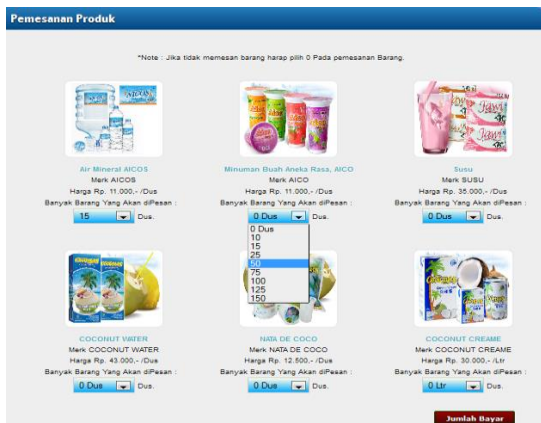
Pemesanan Produk

*Note : Jika tidak memesan barang harap pilih 0 Pada pemesanan Barang.

Air Mineral AICOS
Merk AICOS
Harga Rp. 11.000,- /Dus
Banyak Barang Yang Akan diPesan :
15 Dus.

Minuman Buah Aneka Rasa, AICO
Merk AICO
Harga Rp. 11.000,- /Dus
Banyak Barang Yang Akan diPesan :
0 Dus Dus.
0 Dus
10
15
25
50
75
100
125
150

Susu
Merk SUSU
Harga Rp. 35.000,- /Dus
Banyak Barang Yang Akan diPesan :
0 Dus Dus.

COCONUT WATER
Merk COCONUT WATER
Harga Rp. 43.000,- /Dus
Banyak Barang Yang Akan diPesan :
0 Dus Dus.

NATA DE COCO
Merk NATA DE COCO
Harga Rp. 12.500,- /Dus
Banyak Barang Yang Akan diPesan :
0 Dus Dus.

COCONUT CREAME
Merk COCONUT CREAME
Harga Rp. 30.000,- /Ltr
Banyak Barang Yang Akan diPesan :
0 Ltr Dus.

Jumlah Bayar